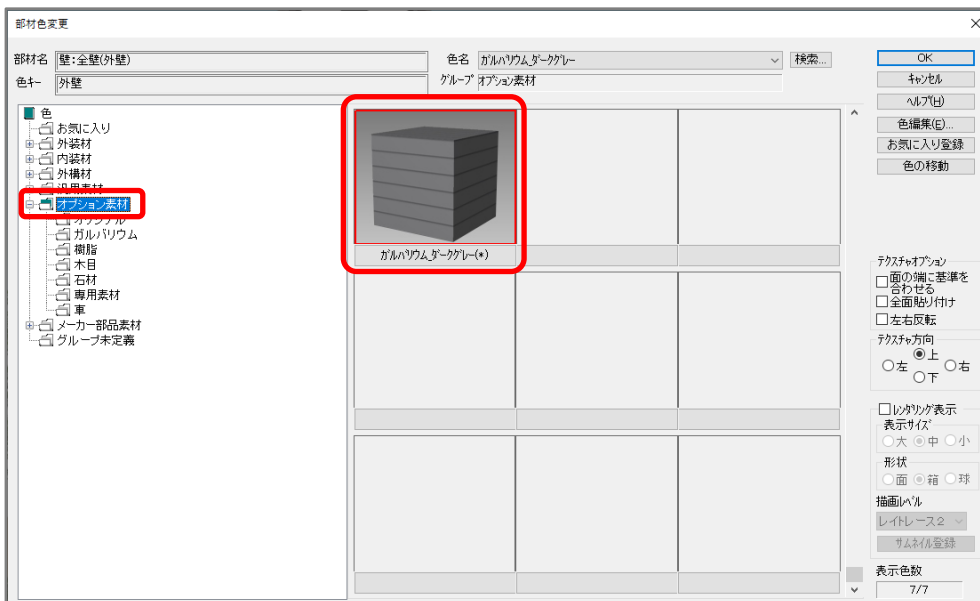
部材色変更

部材名 壁:全壁(外壁)
色キー 外壁
色名 ガルバリウム_ダークグレー
検索...
グループ オプション素材

OK
キャンセル
ヘルプ(H)
色編集(E)...
お気に入り登録
色の移動

色
お気に入り
外装材
内装材
外構材
汎用素材
オプション素材
オリジナル
ガルバリウム
樹脂
木目
石材
専用素材
車
メーカー部品素材
グループ未定義

ガルバリウム_ダークグレー(*)

テクスチャオプション
面の端に基準を合わせる
全面貼り付け
左右反転
テクスチャ方向
左
上
下
右
レンダリング表示
表示サイズ
大
中
小
形状
面
箱
球
描画レベル
レイトレース２
サムネイル登録
表示色数
7/7